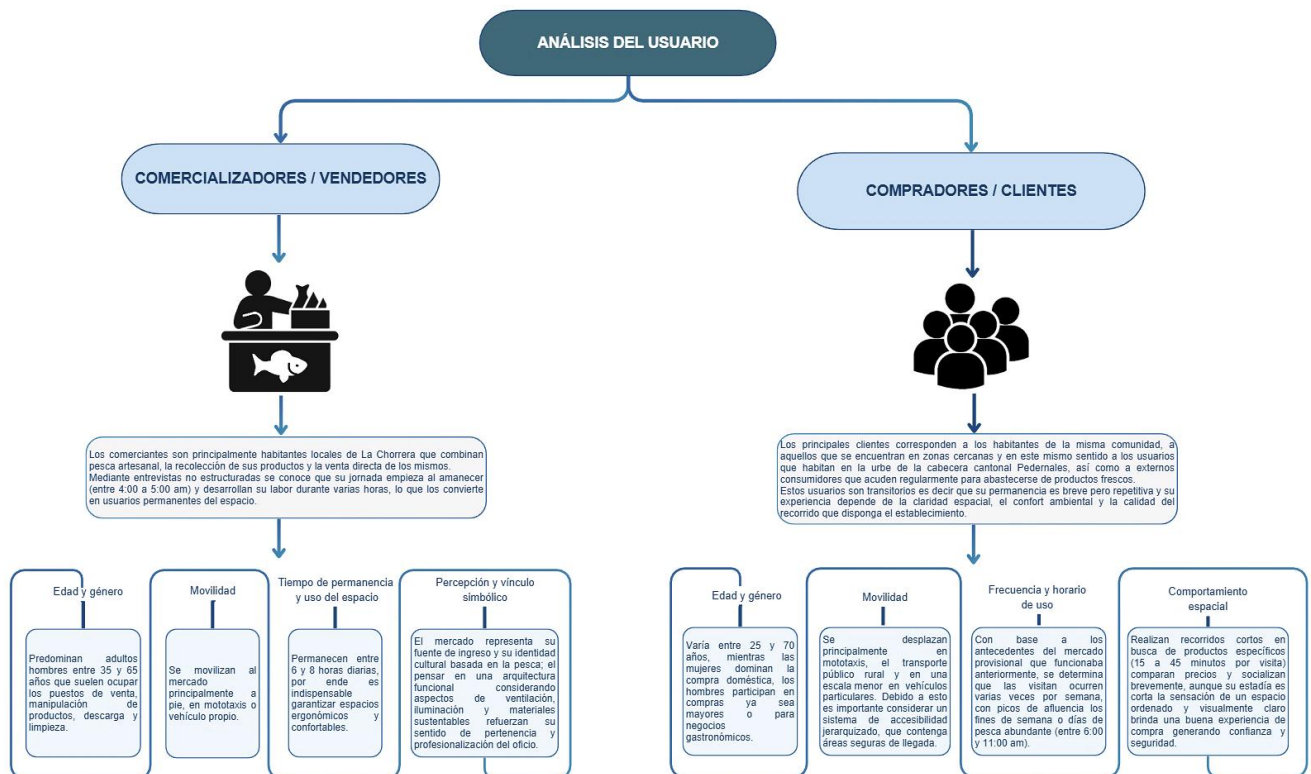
ANÁLISIS DEL USUARIO

COMERCIALIZADORES / VENDEDORES

Los comerciantes son principalmente habitantes locales de La Chorrera que combinan pesca artesanal, la recolección de sus productos y la venta directa de los mismos. Mediante entrevistas no estructuradas se conoce que su jornada empieza al amanecer (entre 4:00 a 5:00 am) y desarrollan su labor durante varias horas, lo que los convierte en usuarios permanentes del espacio.

Edad y género

Predominan adultos hombres entre 35 y 65 años que suelen ocupar los puestos de venta, manipulación de productos, descarga y limpieza.

Movilidad

Se movilizan al mercado principalmente a pie, en mototaxis o vehículo propio.

Tiempo de permanencia y uso del espacio

Permanecen entre 6 y 8 horas diarias, por ende es indispensable garantizar espacios ergonómicos y confortables.

Percepción y vínculo simbólico

El mercado representa su fuente de ingreso y su identidad cultural basada en la pesca; el pensar en una arquitectura funcional considerando aspectos de ventilación, iluminación y materiales sustentables refuerzan su sentido de pertenencia y profesionalización del oficio.

COMPRADORES / CLIENTES

Los principales clientes corresponden a los habitantes de la misma comunidad, a aquellos que se encuentran en zonas cercanas y en este mismo sentido a los usuarios que habitan en la urbe de la cabecera cantonal Pedernales, así como a externos consumidores que acuden regularmente para abastecerse de productos frescos. Estos usuarios son transitorios es decir que su permanencia es breve pero repetitiva y su experiencia depende de la claridad espacial, el confort ambiental y la calidad del recorrido que disponga el establecimiento.

Edad y género

Varía entre 25 y 70 años, mientras las mujeres dominan la compra doméstica, los hombres participan en compras ya sea mayores o para negocios gastronómicos.

Movilidad

Se desplazan principalmente en mototaxis, el transporte público rural y en una escala menor en vehículos particulares. Debido a esto es importante considerar un sistema de accesibilidad jerarquizado, que contenga áreas seguras de llegada.

Frecuencia y horario de uso

Con base a los antecedentes del mercado provisional que funcionaba anteriormente, se determina que las visitan ocurren varias veces por semana, con picos de afluencia los fines de semana o días de pesca abundante (entre 6:00 y 11:00 am).

Comportamiento espacial

Realizan recorridos cortos en busca de productos específicos (15 a 45 minutos por visita) comparan precios y socializan brevemente, aunque su estadía es corta la sensación de un espacio ordenado y visualmente claro brinda una buena experiencia de compra generando confianza y seguridad.